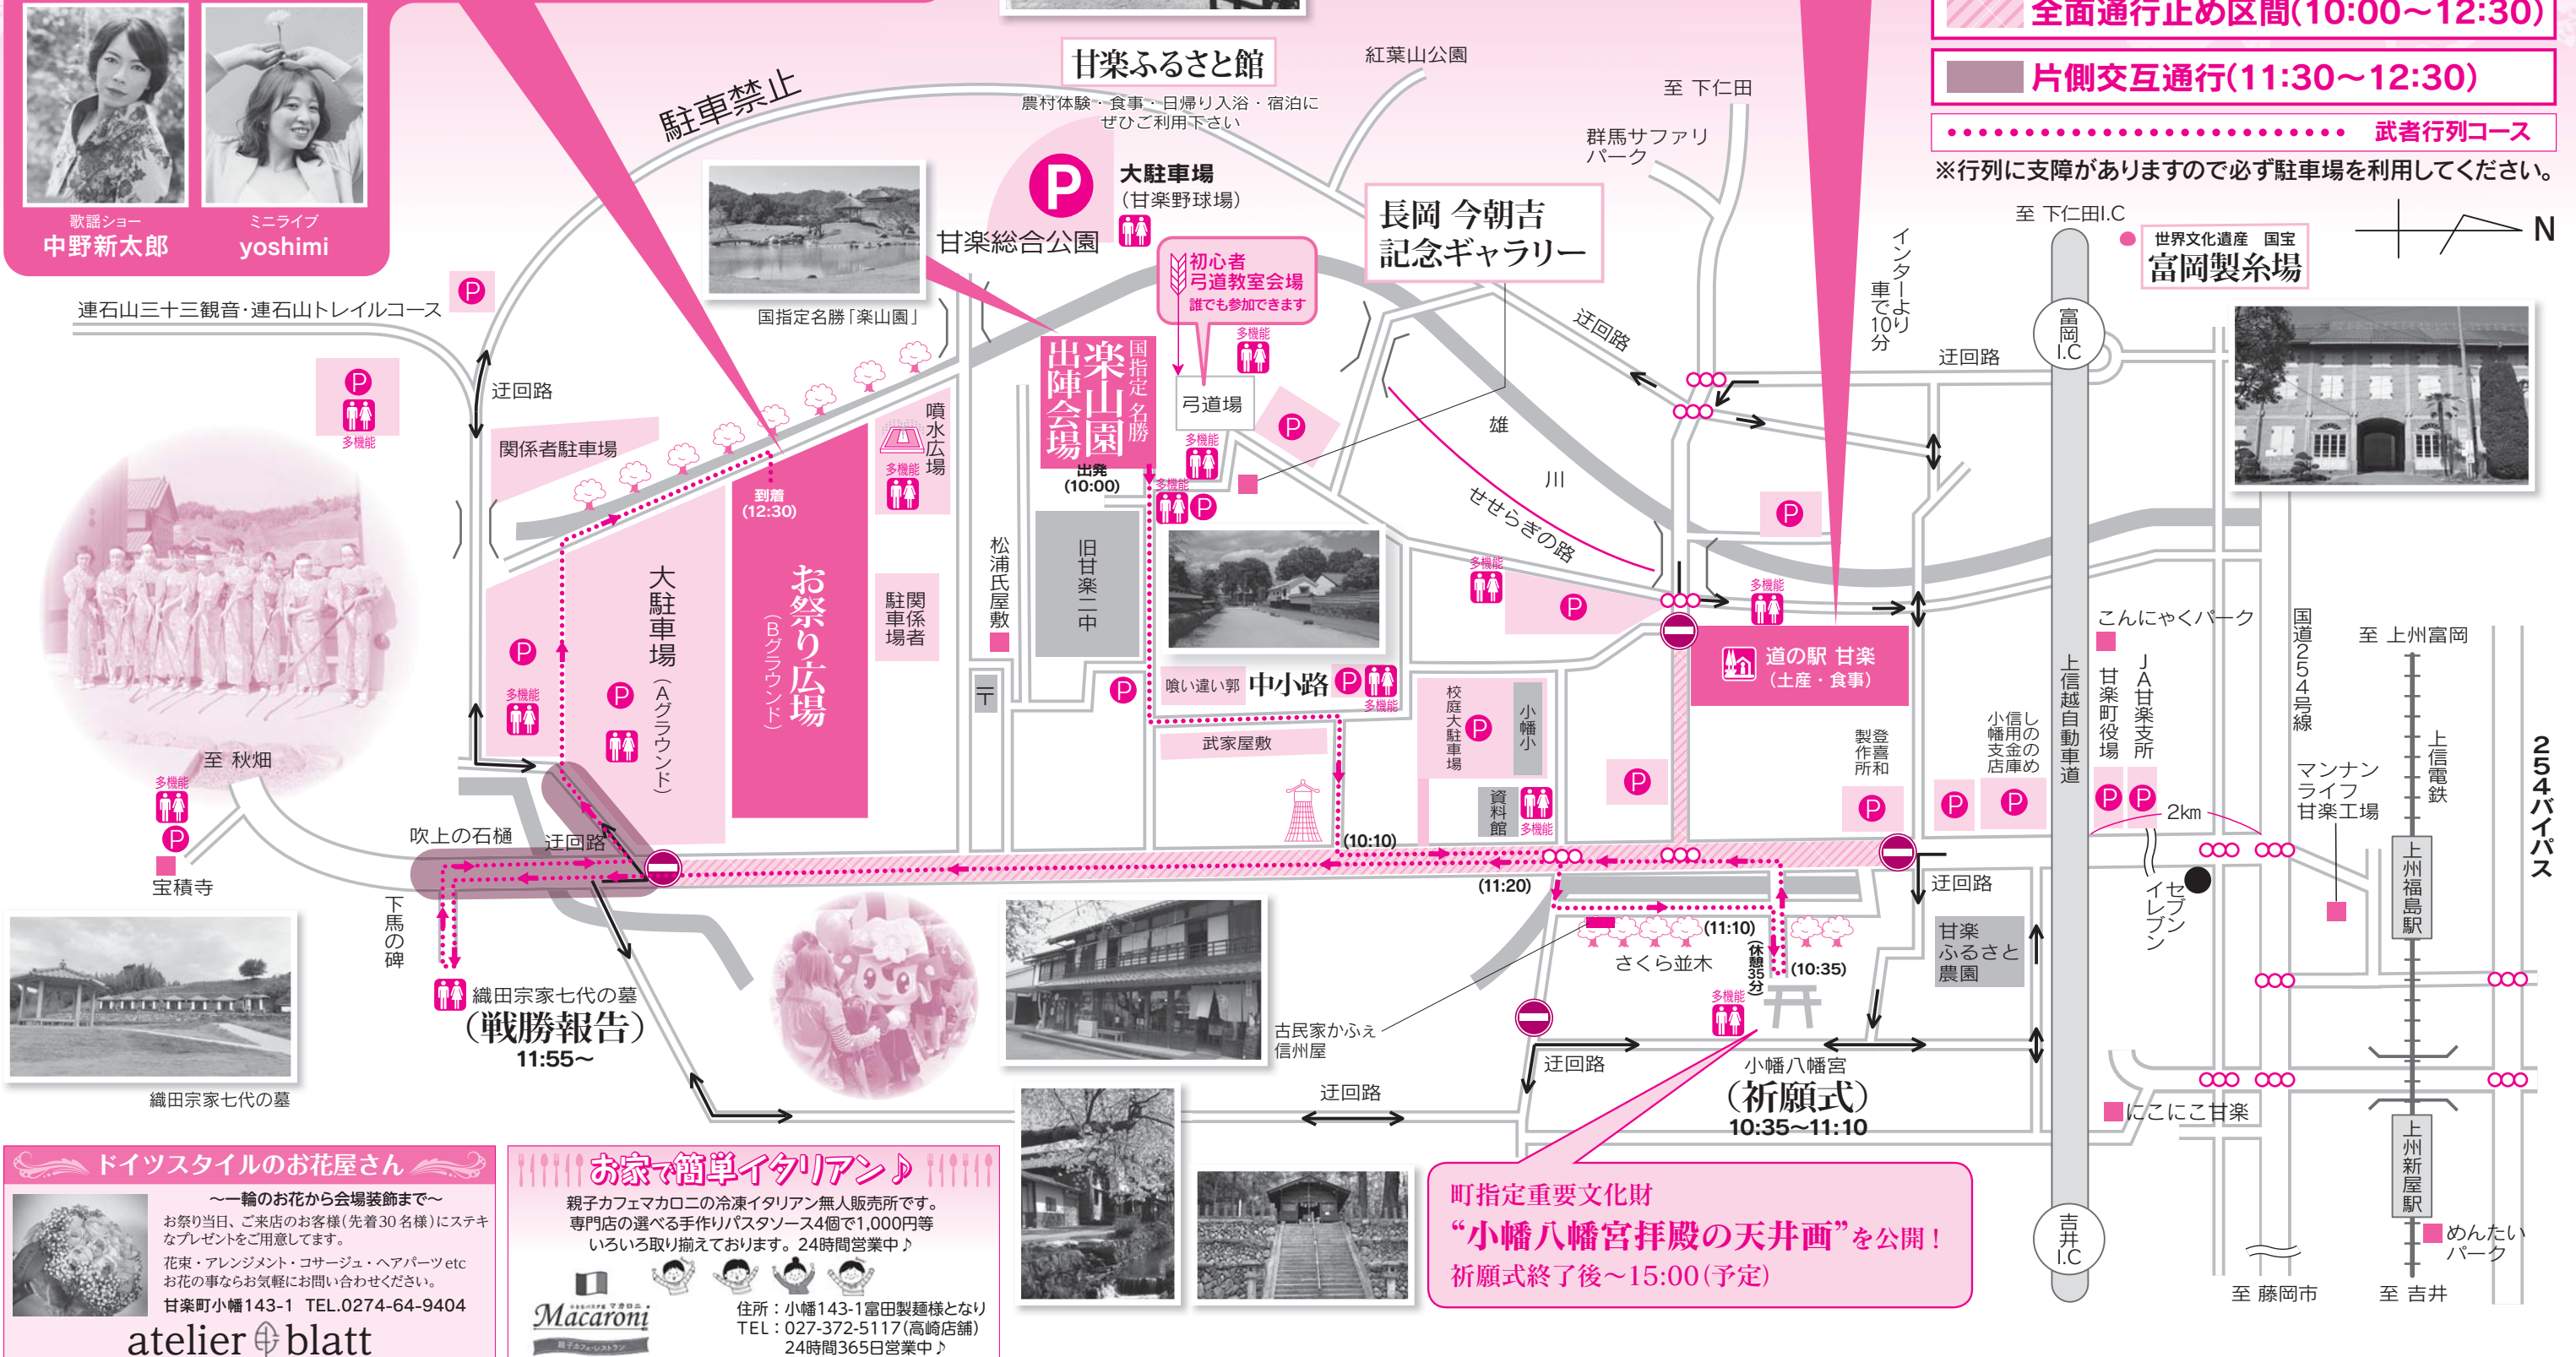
全面通行止め区間(10:00～12:30)
片側交互通行(11:30～12:30)
武者行列コース
※行列に支障がありますので必ず駐車場を利用してください。

歌謡ショー
中野新太郎
ミニライブ
yoshimi

甘楽ふるさと館
農村体験・食事・日帰り入浴・宿泊にぜひご利用下さい

紅葉山公園
至 下仁田
群馬サファリパーク
駐車禁止
大駐車場
(甘楽野球場)
甘楽総合公園
国指定名勝「楽山園」
初心者弓道教室会場
誰でも参加できます
長岡 今朝吉 記念ギャラリー
至 下仁田I.C
世界文化遺産 国宝
富岡製糸場
N
インターより車で10分
迂回路
富岡I.C
連石山三十三観音・連石山トレイルコース
迂回路
多機能
関係者駐車場
国指定名勝 楽山園 出陣会場
出発 (10:00)
弓道場
雄川
せせらぎの路
噴水広場
到着 (12:30)
大駐車場 (Aグラウンド)
お祭り広場 (Bグラウンド)
関係者駐車場
松浦氏屋敷
旧甘楽二中
喰い違い郭
中小路
武家屋敷
校庭大駐車場
小幡小
資料館
道の駅 甘楽 (土産・食事)
製作所
登喜和
しめの店
信用金庫
小幡支店
上信越自動車道
こんにゃくパーク
甘楽町役場
JA甘楽支所
国道254号線
至 上州富岡
上信電鉄
254バイパス
マンナンライフ甘楽工場
2km
至 秋畑
宝積寺
吹上の石樋
迂回路
下馬の碑
織田宗家七代の墓
(戦勝報告)
11:55～
織田宗家七代の墓
(10:10)
(11:20)
(11:10)
さくら並木
(休憩35分)
(10:35)
迂回路
甘楽ふるさと農園
セブンイレブン
上州福島駅
古民家かふぇ信州屋
迂回路
迂回路
小幡八幡宮
(祈願式)
10:35～11:10
にこにこ甘楽
上州新屋駅
めんたいパーク
吉井I.C
至 藤岡市
至 吉井

ドイツスタイルのお花屋さん
～一輪のお花から会場装飾まで～
お祭り当日、ご来店のお客様(先着30名様)にステキなプレゼントをご用意してます。
花束・アレンジメント・コサージュ・ヘアパーツetc
お花の事ならお気軽にお問い合わせください。
甘楽町小幡143-1 TEL.0274-64-9404
atelier blatt

お家で簡単イタリアン♪
親子カフェマカロニの冷凍イタリアン無人販売所です。
専門店の選べる手作りパスタソース4個で1,000円等
いろいろ取り揃えております。24時間営業中♪
Macaroni
住所：小幡143-1富田製麺様となり
TEL：027-372-5117(高崎店舗)
24時間365日営業中♪

町指定重要文化財
“小幡八幡宮拝殿の天井画”を公開！
祈願式終了後～15:00(予定)